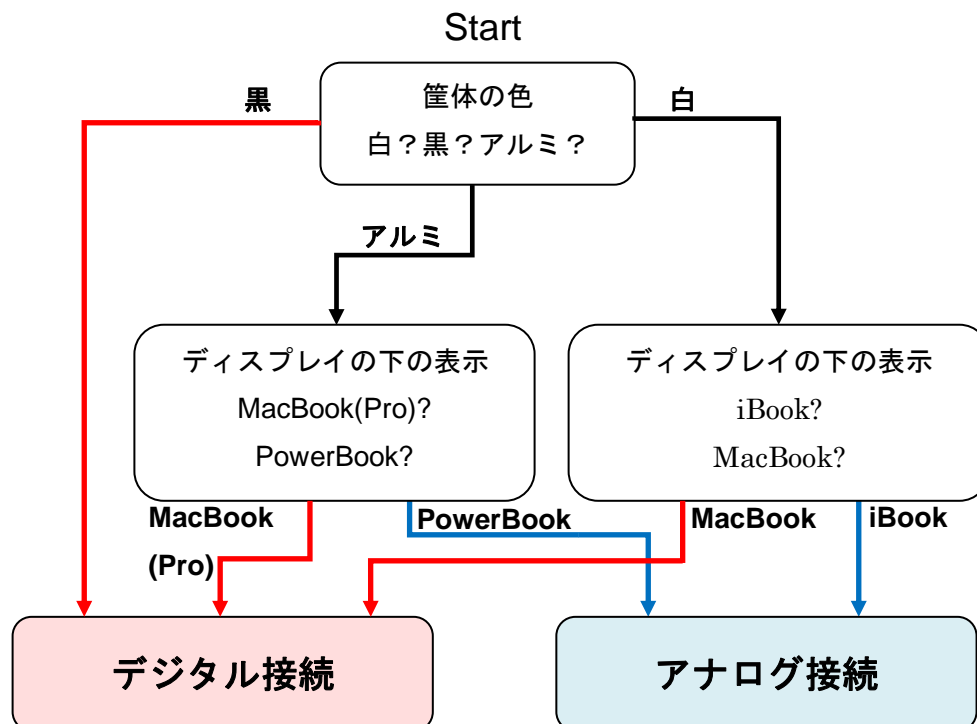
Start

筐体の色
白？黒？アルミ？

黒

白

アルミ

ディスプレイの下の表示
MacBook(Pro)?
PowerBook?

ディスプレイの下の表示
iBook?
MacBook?

MacBook
(Pro)

PowerBook

MacBook

iBook

デジタル接続

アナログ接続